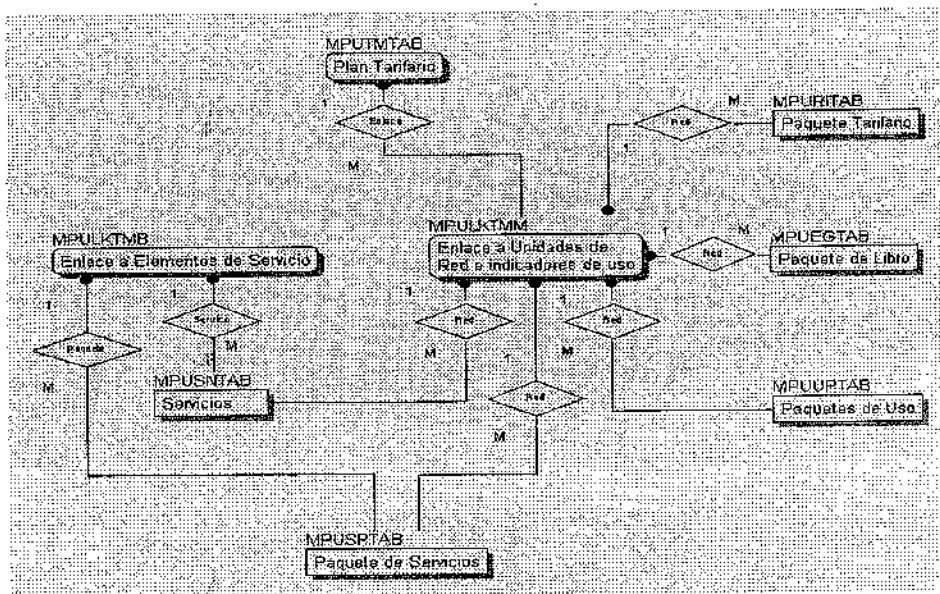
MPUTMTAB
Plan Tarifario

1
Enlace
M

M
Red
MPURITAB
Paquete Tarifario
1

MPULKTMB
Enlace a Elementos de Servicio

MPULKTMM
Enlace a Unidades de Red e indicadores de uso

M
Red
MPUEGTAB
Paquete de Libro

1
1
Servicio
M
1
Paquete
M

1
Red
M
1
Red
M
1

MPUSNTAB
Servicios

Red
M

MPUURTAB
Paquetes de Uso

MPUSPTAB
Paquete de Servicios